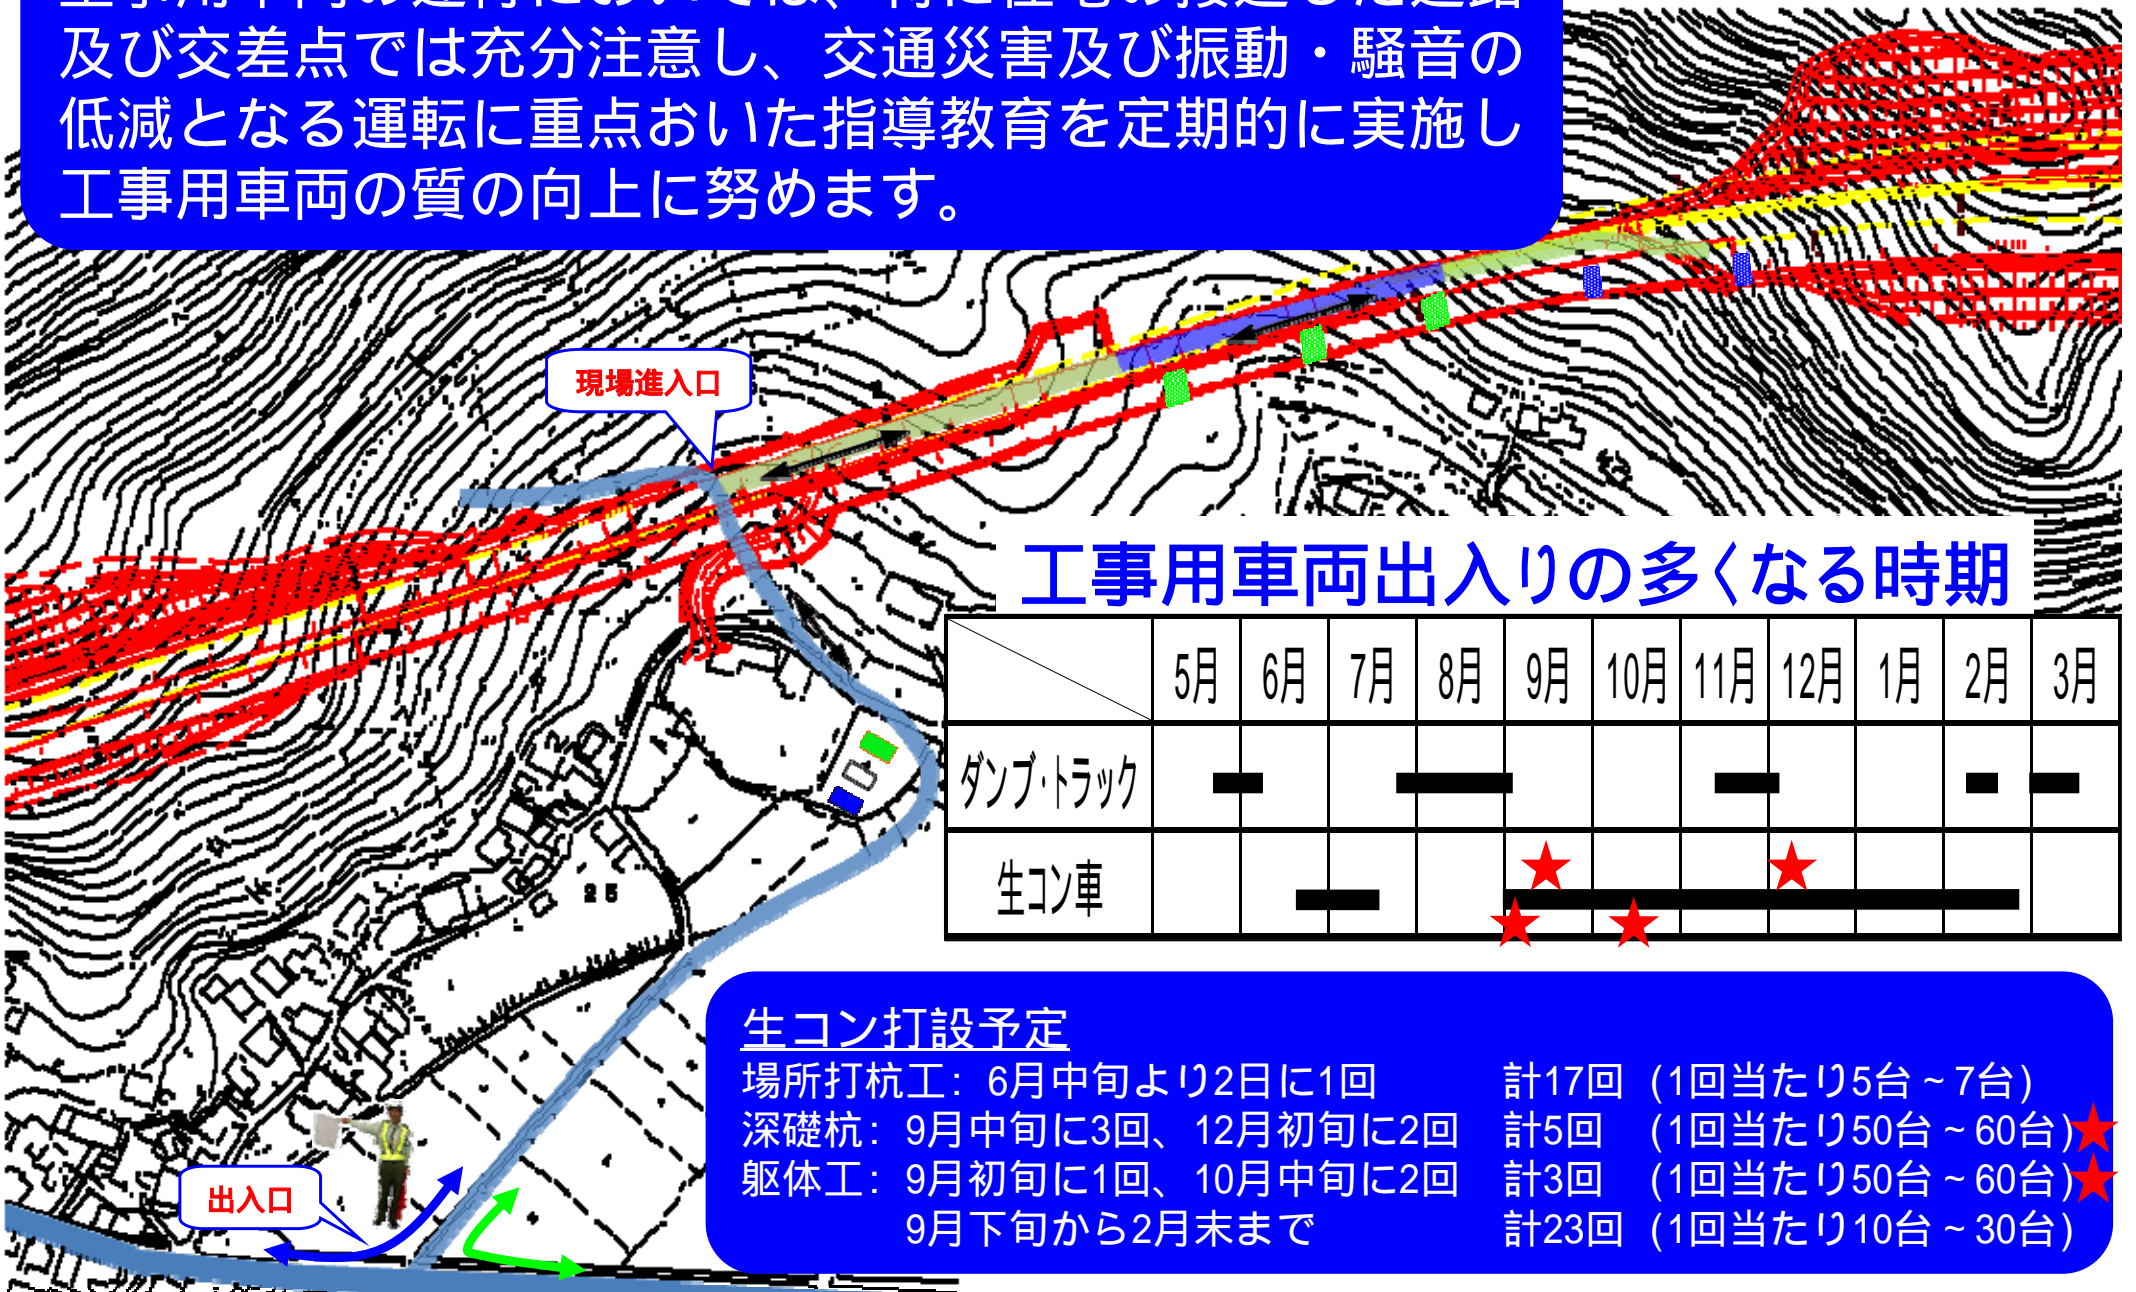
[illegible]
及び交差点では充分注意し、交通災害及び振動・騒音の低減となる運転に重点おいた指導教育を定期的に実施し工事用車両の質の向上に努めます。

現場進入口

工事用車両出入りの多くなる時期

| | 5月 | 6月 | 7月 | 8月 | 9月 | 10月 | 11月 | 12月 | 1月 | 2月 | 3月 |
|---|---|---|---|---|---|---|---|---|---|---|---|
| ダンプ·トラック | | | | | | | | | | | |
| 生コン車 | | | | | ★ ★ | ★ | | ★ | | | |

25

出入口

生コン打設予定
場所打杭工：6月中旬より2日に1回　計17回（1回当たり5台～7台）
深礎杭：9月中旬に3回、12月初旬に2回　計5回（1回当たり50台～60台）★
躯体工：9月初旬に1回、10月中旬に2回　計3回（1回当たり50台～60台）★
9月下旬から2月末まで　計23回（1回当たり10台～30台）